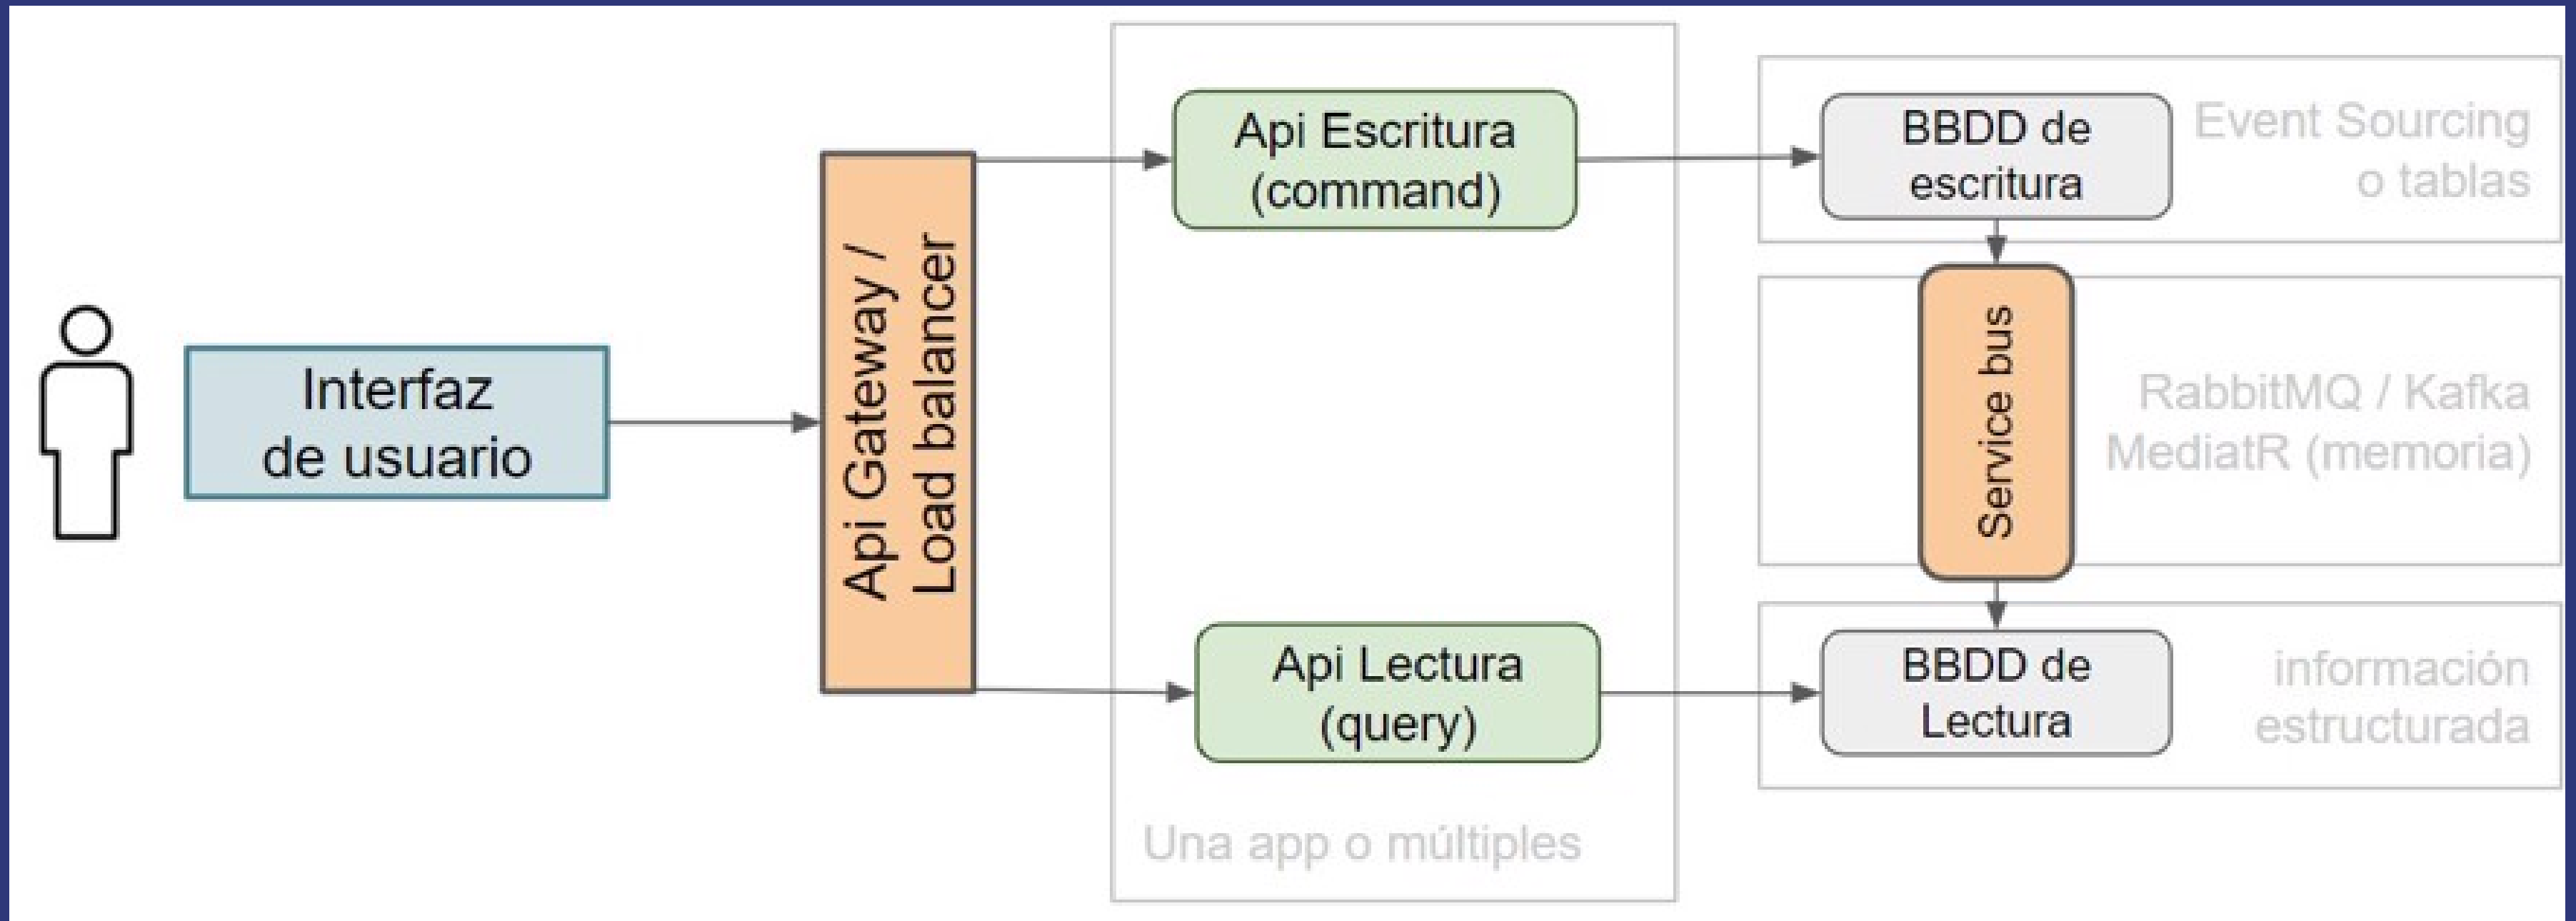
Interfaz de usuario

Api Gateway / Load balancer

Api Escritura (command)

Api Lectura (query)

Una app o múltiples

BBDD de escritura

Event Sourcing o tablas

Service bus

RabbitMQ / Kafka MediatR (memoria)

BBDD de Lectura

información estructurada